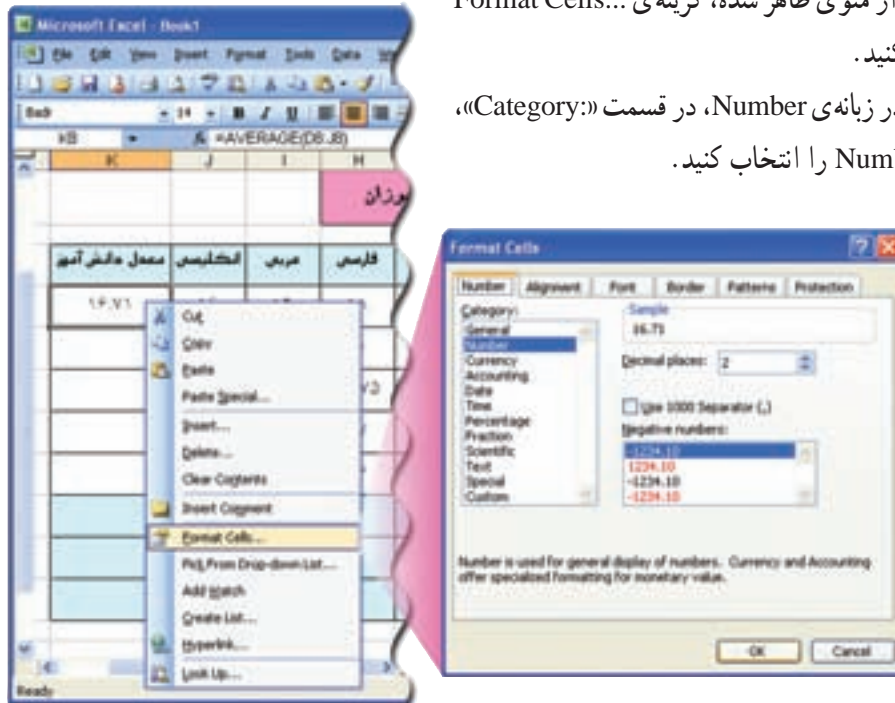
از منوی ظاهر شده، گزینه‌ی ...Format Cells

کنید.

در زبانه‌ی Number، در قسمت «:Category»،

Num را انتخاب کنید.

Microsoft Excel - Book1

File Edit View Insert Format Tools Data

Badr

14

K8

fx =AVERAGE(D8:J8)

K J I H

وزان

معدل دانش آموز | انگلیسی | عربی | فارسی

۱۶.۷۱

Cut

Copy

Paste

Paste Special...

Insert...

Delete...

Clear Contents

Insert Comment

Format Cells...

Pick From Drop-down List...

Add Watch

Create List...

Hyperlink...

Look Up...

Ready

Format Cells

Number | Alignment | Font | Border | Patterns | Protection

Category:
General
Number
Currency
Accounting
Date
Time
Percentage
Fraction
Scientific
Text
Special
Custom

Sample
16.71

Decimal places: 2

Use 1000 Separator (,)

Negative numbers:
-1234.10
1234.10
-1234.10
-1234.10

Number is used for general display of numbers. Currency and Accounting offer specialized formatting for monetary value.

OK | Cancel